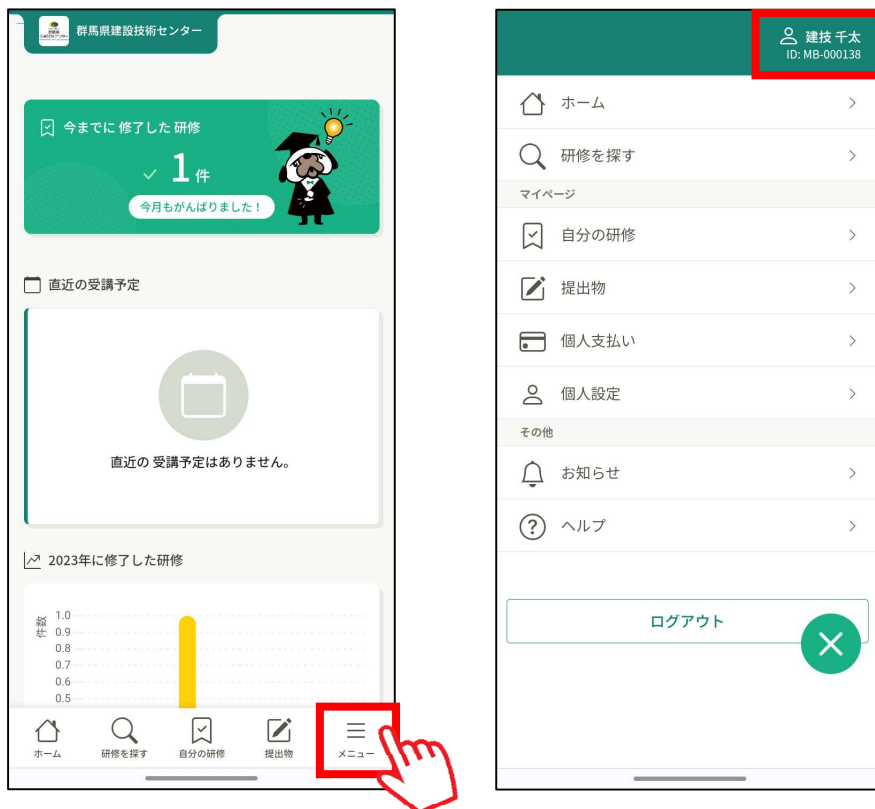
群馬県建設技術センター

今までに 修了した 研修

✓ 1 件

今月もがんばりました！

直近の受講予定

直近の 受講予定はありません。

2023年に修了した研修

件数

1.0
0.9
0.8
0.7
0.6
0.5

ホーム
研修を探す
自分の研修
提出物
メニュー

建技 千太
ID: MB-000138

ホーム
研修を探す
マイページ
自分の研修
提出物
個人支払い
個人設定
その他
お知らせ
ヘルプ

ログアウト